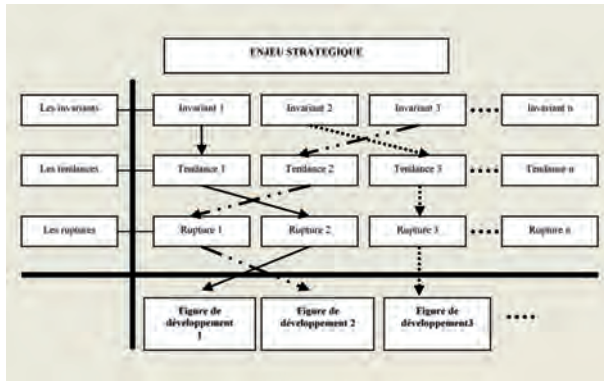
ENJEU STRATEGIQUE

Les invariants

Invariant 1

Invariant 2

Invariant 3

Invariant n

Les tendances

Tendance 1

Tendance 2

Tendance 3

Tendance n

Les ruptures

Rupture 1

Rupture 2

Rupture 3

Rupture n

Figure de développement 1

Figure de développement 2

Figure de développement3